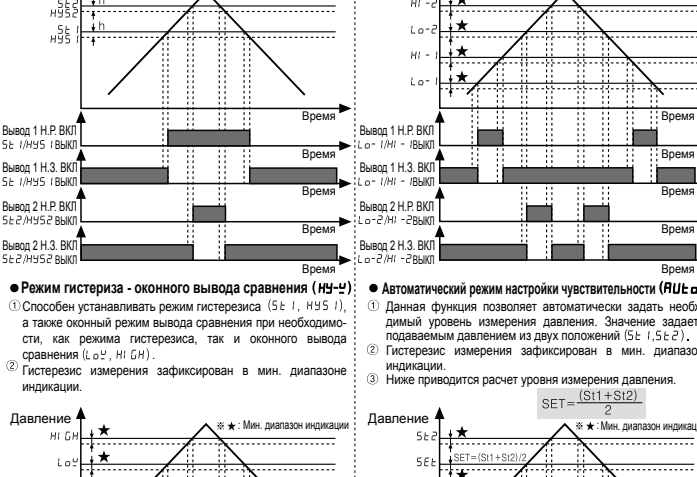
St2
HYS2
h
St1
HYS1
h
Время
Вывод 1 Н.Р. ВКЛ
St1/HYS1 ВЫКЛ
Время
Вывод 1 Н.З. ВКЛ
St1/HYS1 ВЫКЛ
Время
Вывод 2 Н.Р. ВКЛ
St2/HYS2 ВЫКЛ
Время
Вывод 2 Н.З. ВКЛ
St2/HYS2 ВЫКЛ

Hi-2
Lo-2
Hi-1
Lo-1
Время
Вывод 1 Н.Р. ВКЛ
Lo-1/Hi-1 ВЫКЛ
Время
Вывод 1 Н.З. ВКЛ
Lo-1/Hi-1 ВЫКЛ
Время
Вывод 2 Н.Р. ВКЛ
Lo-2/Hi-2 ВЫКЛ
Время
Вывод 2 Н.З. ВКЛ
Lo-2/Hi-2 ВЫКЛ
Время

● Режим гистериза - оконного вывода сравнения (HY-Y)
① Способен устанавливать режим гистерезиса (St1, HYS1), а также оконный режим вывода сравнения при необходимости, как режима гистерезиса, так и оконного вывода сравнения (LoY, HiGH).
② Гистерезис измерения зафиксирован в мин. диапазоне индикации.

Давление
HiGH
LoY
※ ★: Мин. диапазон индикации

● Автоматический режим настройки чувствительности (AUto
① Данная функция позволяет автоматически задать необ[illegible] димый уровень измерения давления. Значение задает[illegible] подаваемым давлением из двух положений (St1,St2).
② Гистерезис измерения зафиксирован в мин. диапазо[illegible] индикации.
③ Ниже приводится расчет уровня измерения давления.
$SET=\frac{(St1+St2)}{2}$

Давление
St2
SEt
SET=(St1+St2)/2
※ ★: Мин. диапазон индикации